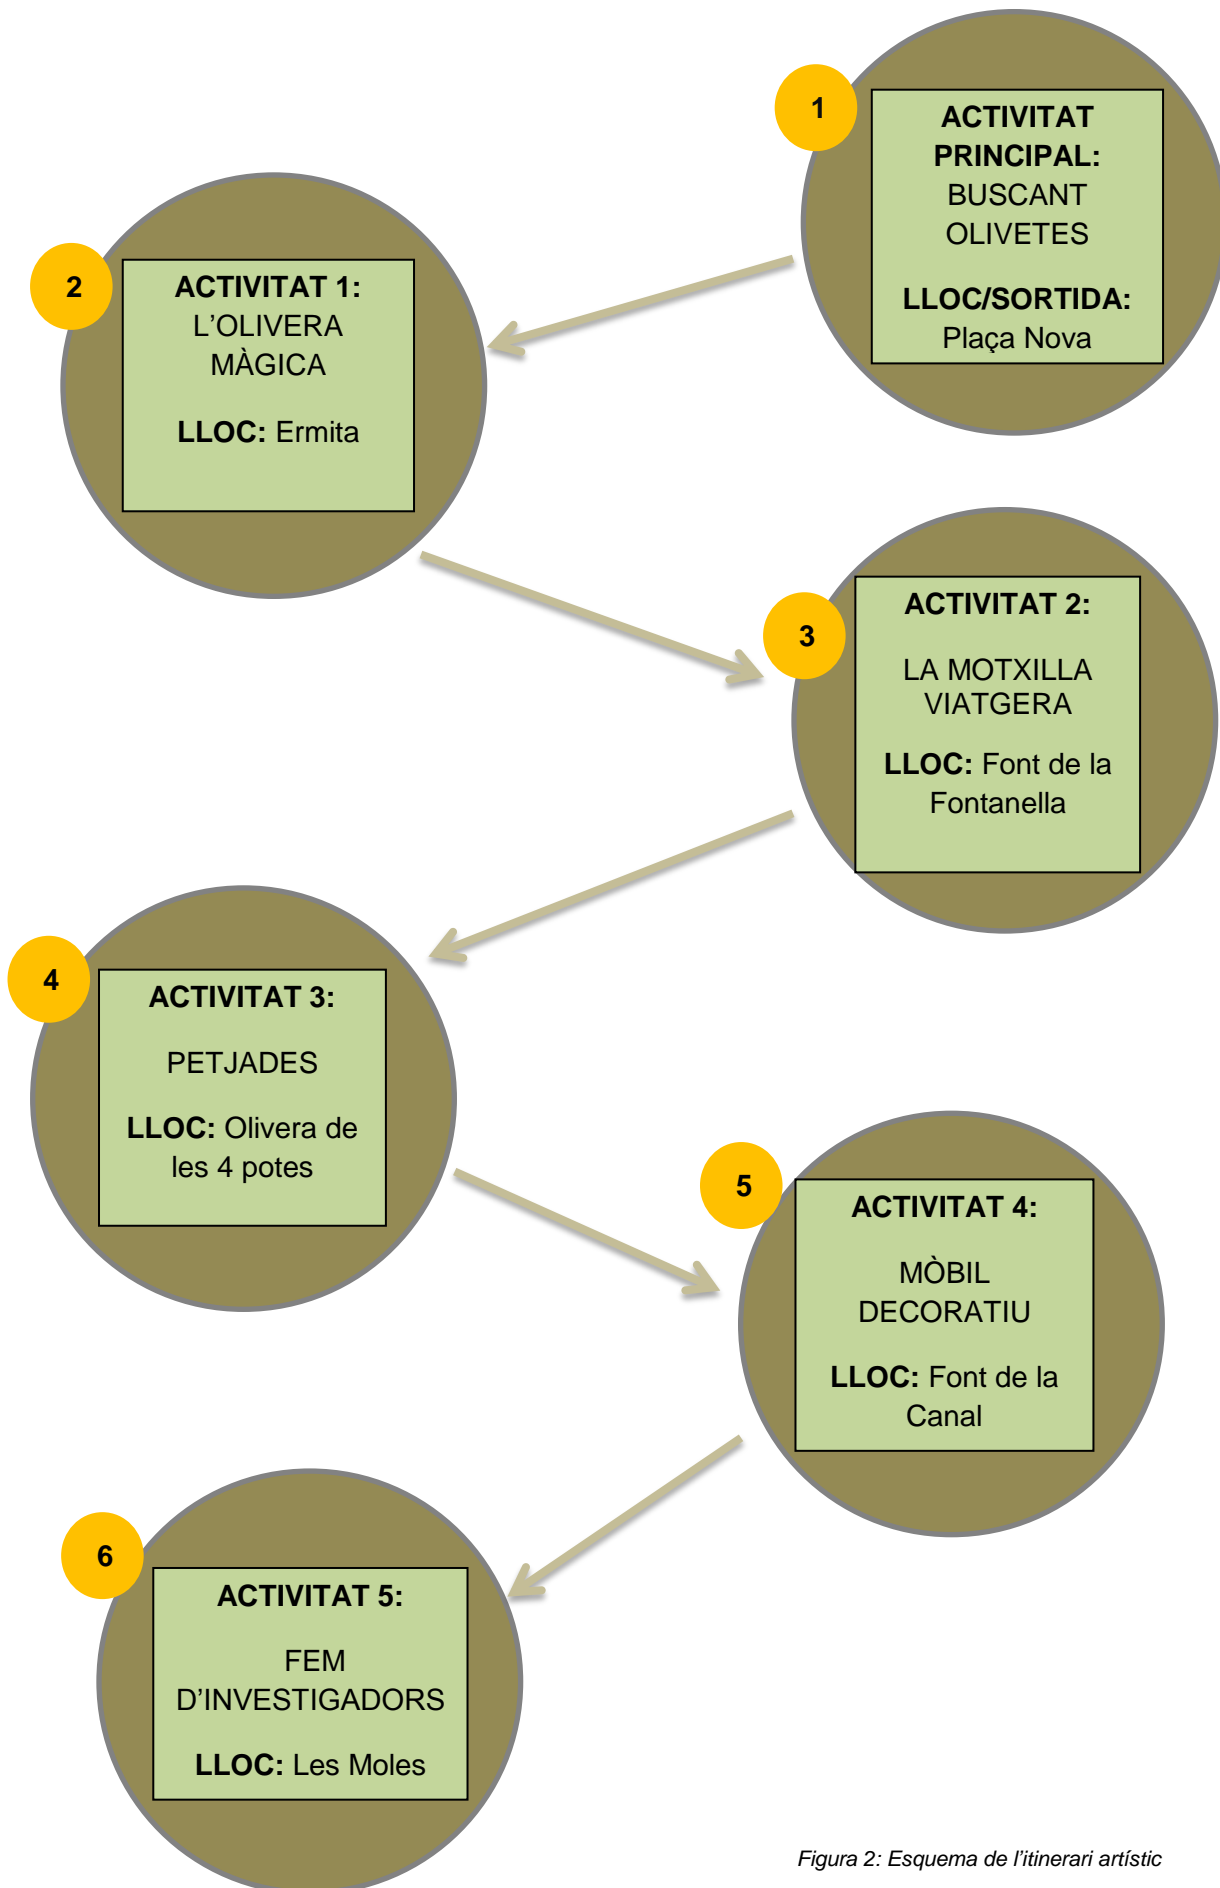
1

ACTIVITAT PRINCIPAL: BUSCANT OLIVETES

LLOC/SORTIDA: Plaça Nova

2

ACTIVITAT 1: L'OLIVERA MÀGICA

LLOC: Ermita

3

ACTIVITAT 2:

LA MOTXILLA VIATGERA

LLOC: Font de la Fontanella

4

ACTIVITAT 3:

PETJADES

LLOC: Olivera de les 4 potes

5

ACTIVITAT 4:

MÒBIL DECORATIU

LLOC: Font de la Canal

6

ACTIVITAT 5:

FEM D'INVESTIGADORS

LLOC: Les Moles

Figura 2: Esquema de l'itinerari artístic